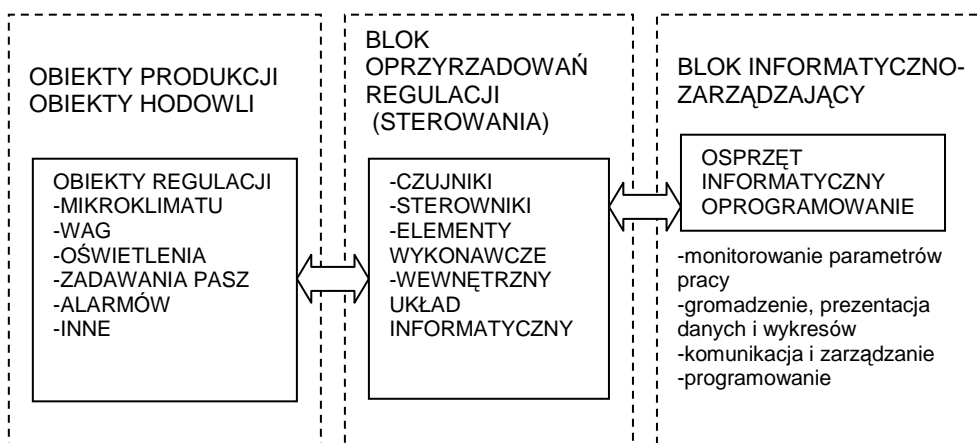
OBIEKTY PRODUKCJI
OBIEKTY HODOWLI

OBIEKTY REGULACJI
-MIKROKLIMATU
-WAG
-OŚWIETLENIA
-ZADAWANIA PASZ
-ALARMÓW
-INNE

BLOK
OPRZYRZADOWAŃ
REGULACJI
(STEROWANIA)

-CZUJNIKI
-STEROWNIKI
-ELEMENTY WYKONAWCZE
-WEWNĘTRZNY UKŁAD INFORMATYCZNY

BLOK INFORMATYCZNO-ZARZĄDZAJĄCY

OSPRZĘT
INFORMATYCZNY
OPROGRAMOWANIE

-monitorowanie parametrów pracy
-gromadzenie, prezentacja danych i wykresów
-komunikacja i zarządzanie
-programowanie